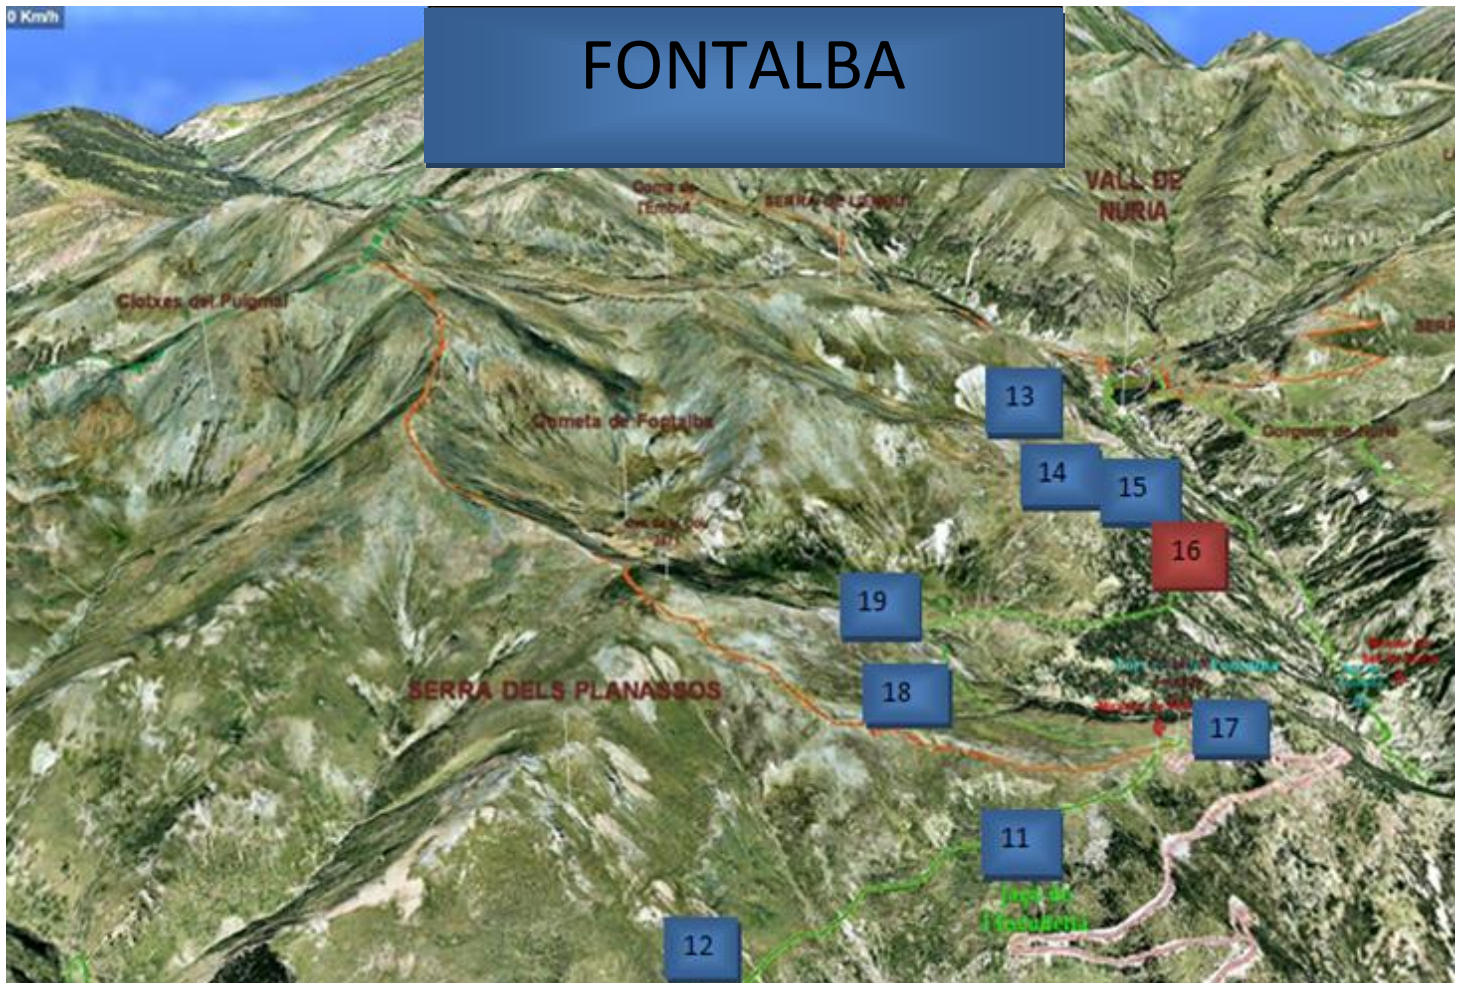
0 Km/h

FONTALBA

Coma de l'Embut

SERRA DE L'EMBUT

VALL DE NÚRIA

Clotxes del Puigmal

Cometa de Fontalba

Coll de la Dou

Gorges de Núria

SERRA DELS PLANASSOS

13

14

15

16

19

18

17

11

12

Jaça de l'Escudella